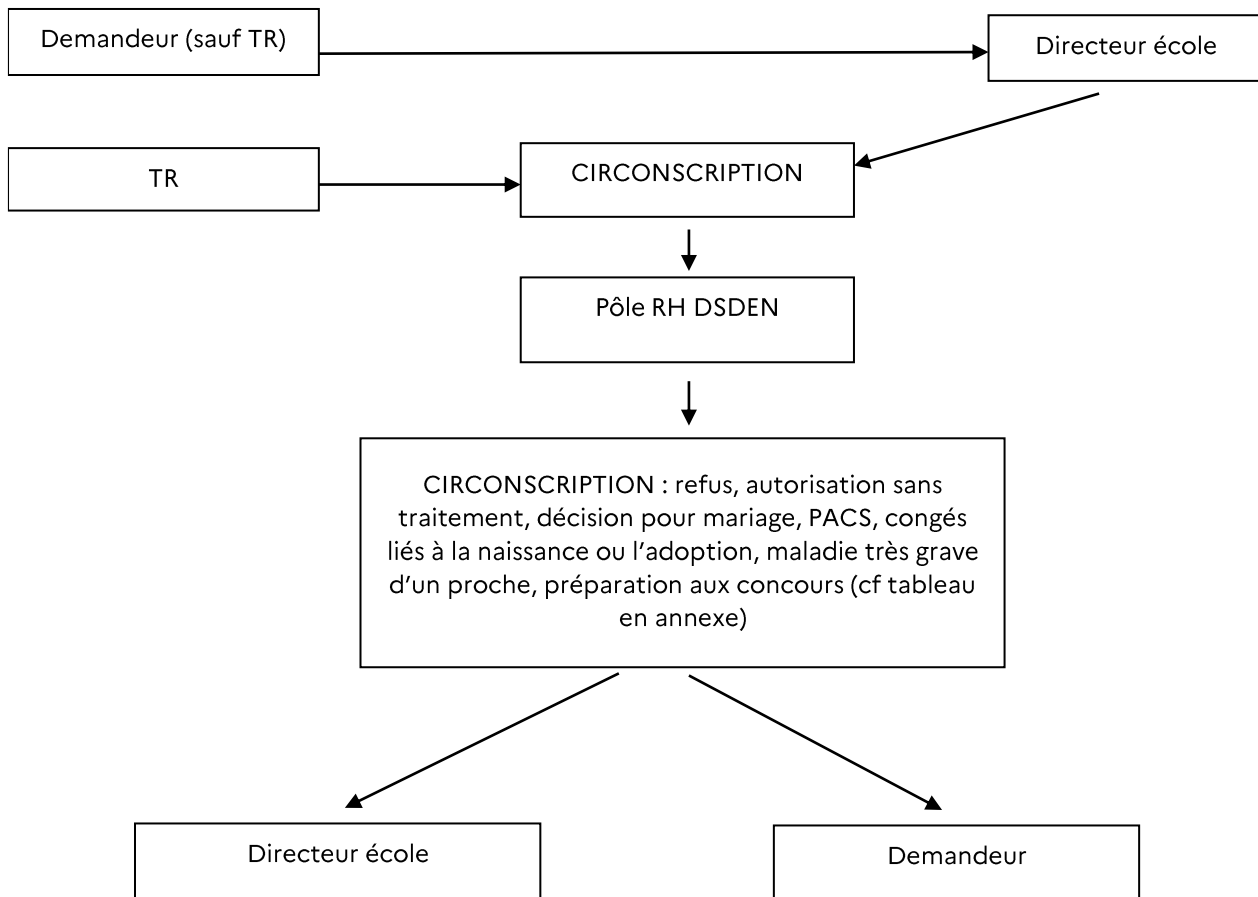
Demandeur (sauf TR)

Directeur école

TR

CIRCONSCRIPTION

Pôle RH DSDEN

CIRCONSCRIPTION : refus, autorisation sans traitement, décision pour mariage, PACS, congés liés à la naissance ou l'adoption, maladie très grave d'un proche, préparation aux concours (cf tableau en annexe)

Directeur école

Demandeur